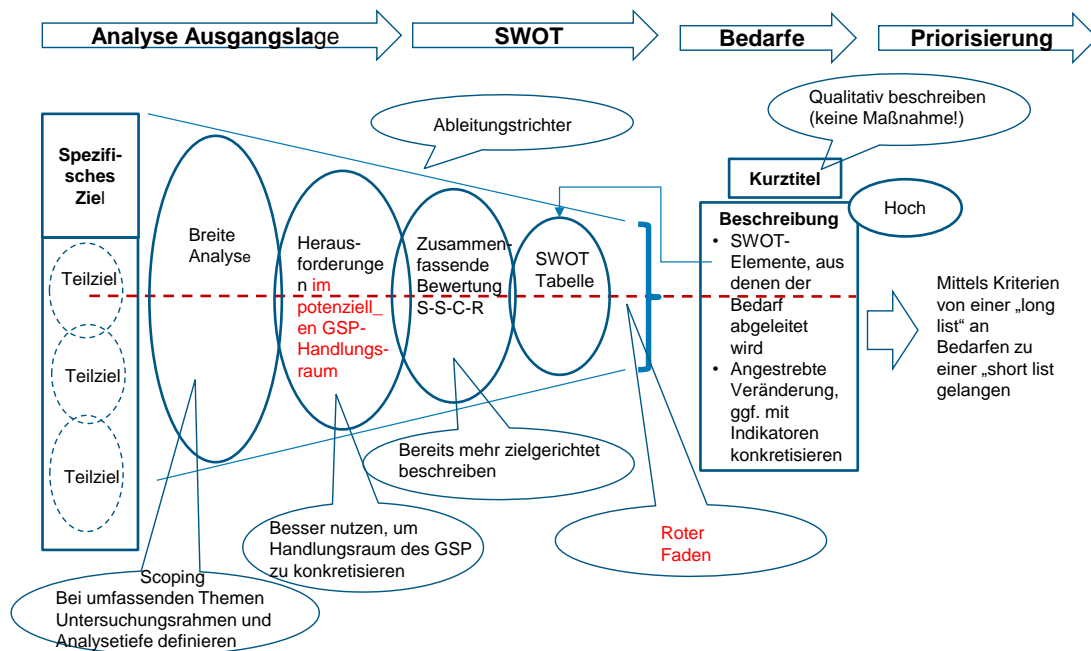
Analyse Ausgangslage

SWOT

Bedarfe

Priorisierung

Qualitativ beschreiben (keine Maßnahme!)

Ableitungstrichter

Spezifisches Ziel

Teilziel

Teilziel

Teilziel

Breite Analyse

Herausforderungen im potenziell_en GSP-Handlungsraum

Zusammenfassende Bewertung S-S-C-R

SWOT Tabelle

Kurztitel

Hoch

Beschreibung
• SWOT-Elemente, aus denen der Bedarf abgeleitet wird
• Angestrebte Veränderung, ggf. mit Indikatoren konkretisieren

Mittels Kriterien von einer „long list“ an Bedarfen zu einer „short list gelangen

Bereits mehr zielgerichtet beschreiben

Besser nutzen, um Handlungsraum des GSP zu konkretisieren

Roter Faden

Scoping
Bei umfassenden Themen Untersuchungsrahmen und Analysetiefe definieren